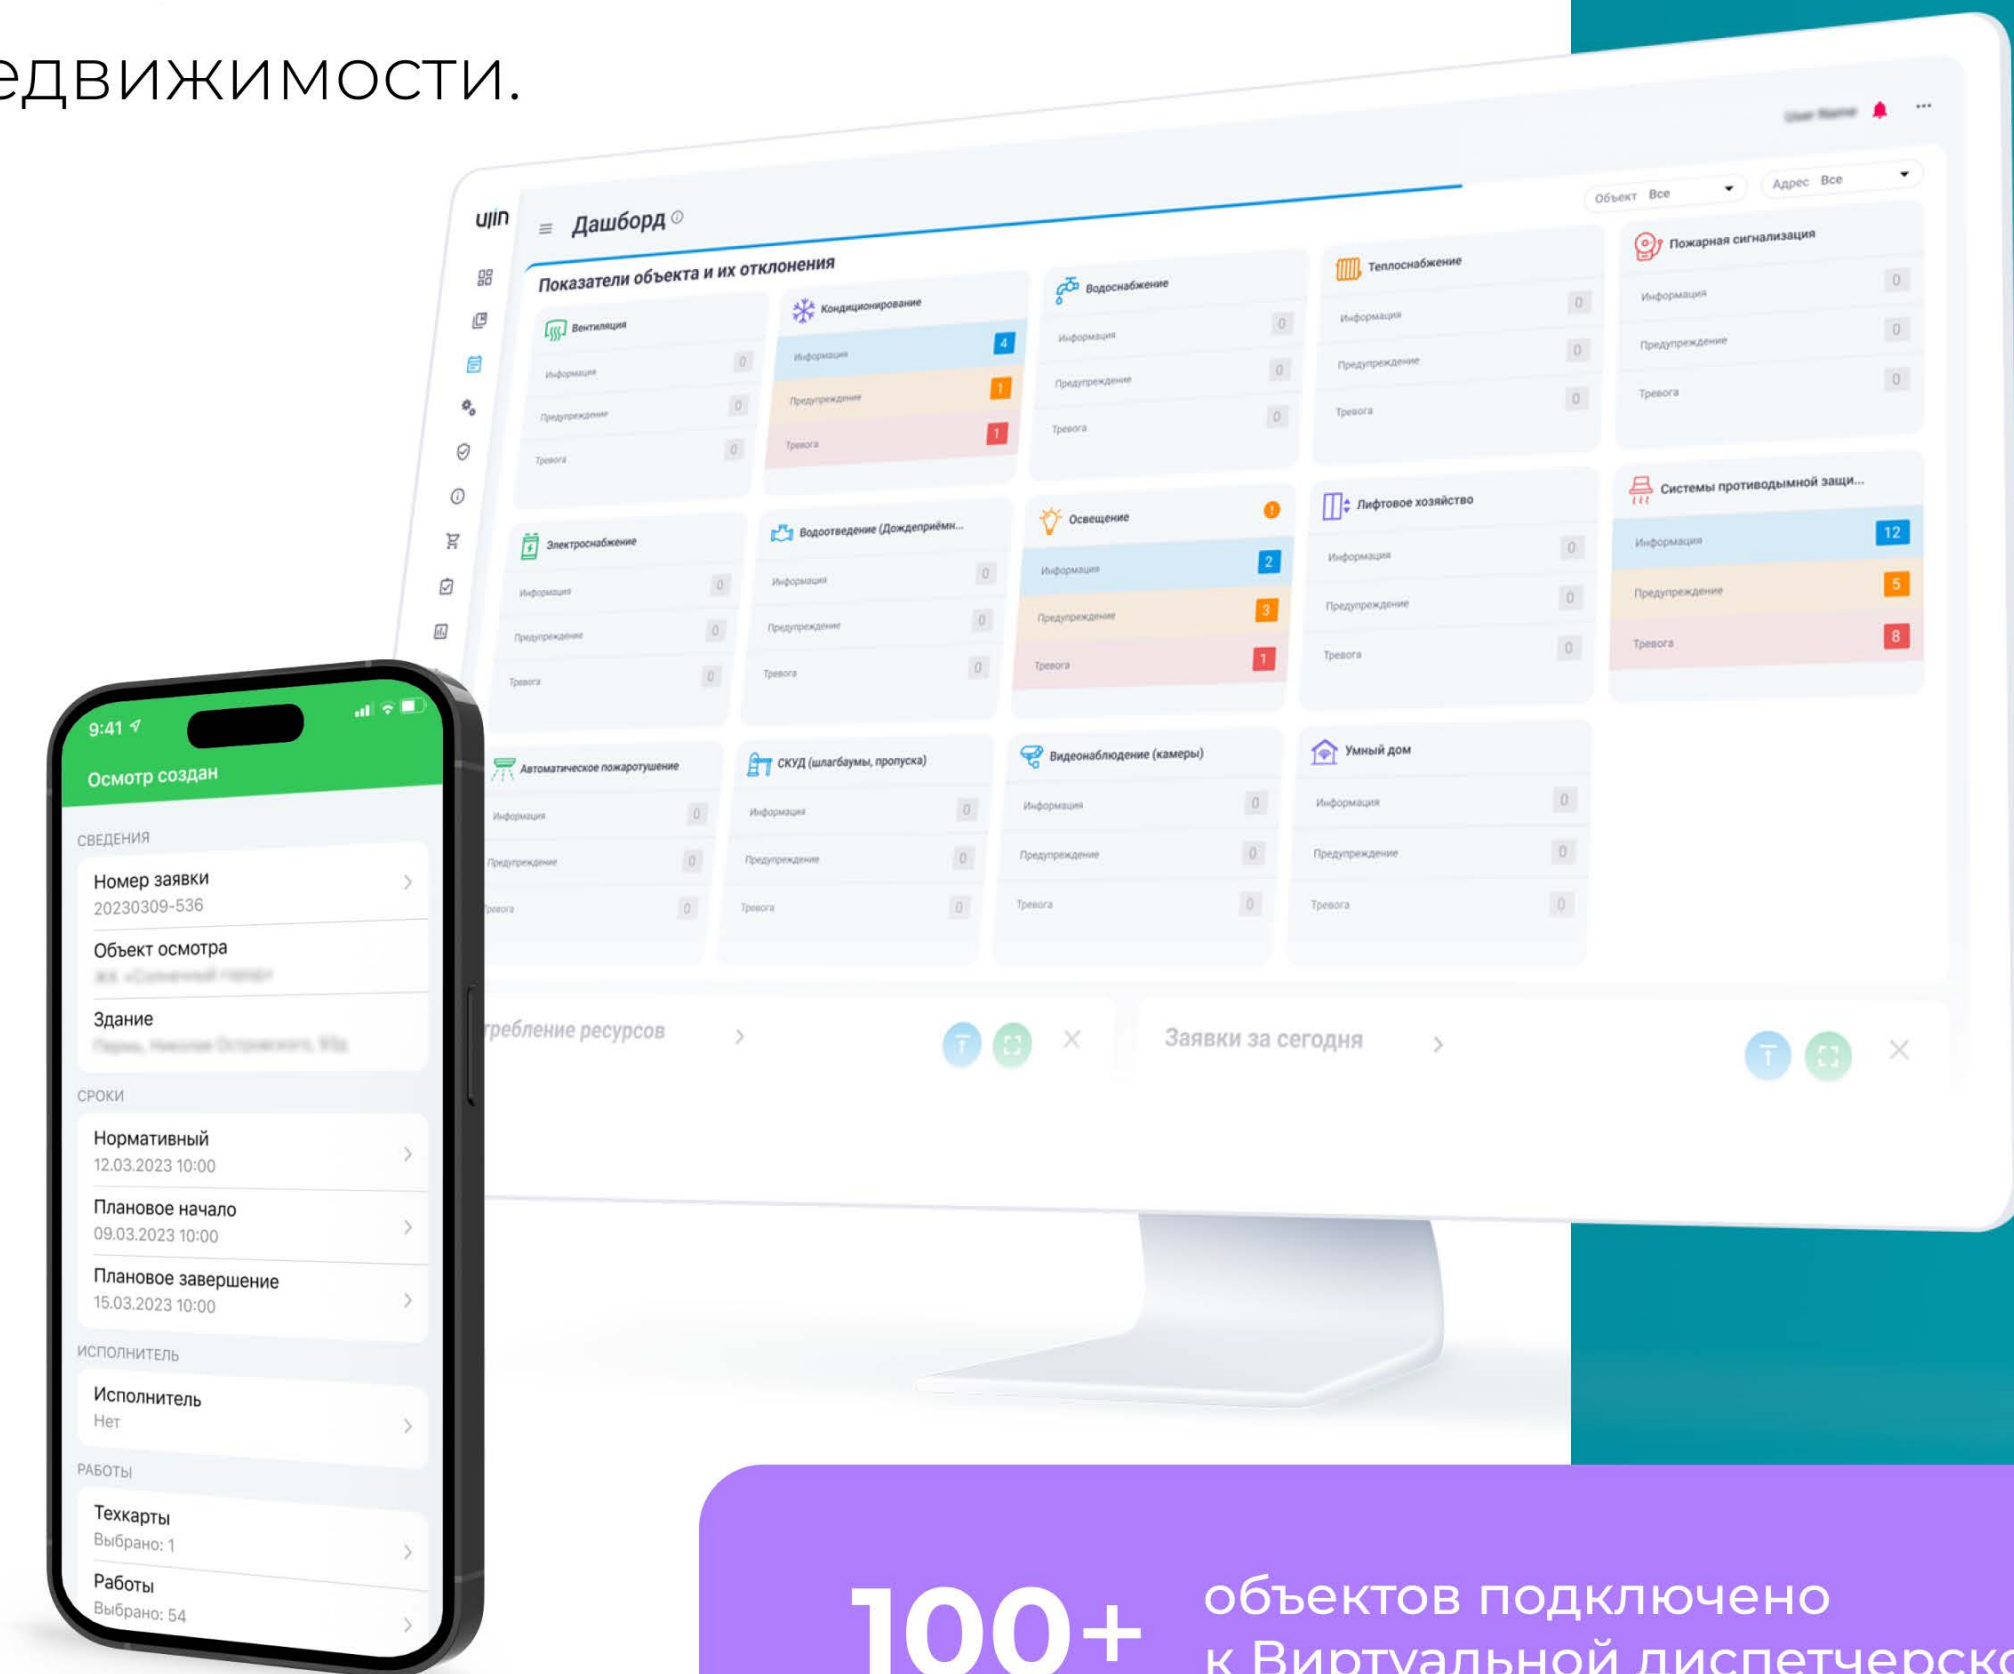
едвижимости.

ujin
Дашборд
Объект Все
Адрес Все
Показатели объекта и их отклонения

Вентиляция
Информация 0
Предупреждение 0
Тревога 0

Кондиционирование
Информация 4
Предупреждение 1
Тревога 1

Водоснабжение
Информация 0
Предупреждение 0
Тревога 0

Теплоснабжение
Информация 0
Предупреждение 0
Тревога 0

Пожарная сигнализация
Информация 0
Предупреждение 0
Тревога 0

Электроснабжение
Информация 0
Предупреждение 0
Тревога 0

Водоотведение (Дождеприёмн...
Информация 0
Предупреждение 0
Тревога 0

Освещение
Информация 2
Предупреждение 3
Тревога 1

Лифтовое хозяйство
Информация 0
Предупреждение 0
Тревога 0

Системы противодымной защи...
Информация 12
Предупреждение 5
Тревога 8

Автоматическое пожаротушение
Информация 0
Предупреждение 0
Тревога 0

СКУД (шлагбаумы, пропуска)
Информация 0
Предупреждение 0
Тревога 0

Видеонаблюдение (камеры)
Информация 0
Предупреждение 0
Тревога 0

Умный дом
Информация 0
Предупреждение 0
Тревога 0

требление ресурсов
Заявки за сегодня

9:41
Осмотр создан
СВЕДЕНИЯ
Номер заявки
20230309-536
Объект осмотра
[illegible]
Здание
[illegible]
СРОКИ
Нормативный
12.03.2023 10:00
Плановое начало
09.03.2023 10:00
Плановое завершение
15.03.2023 10:00
ИСПОЛНИТЕЛЬ
Исполнитель
Нет
РАБОТЫ
Техкарты
Выбрано: 1
Работы
Выбрано: 54

100+ объектов подключено к Виртуальной диспетчерско